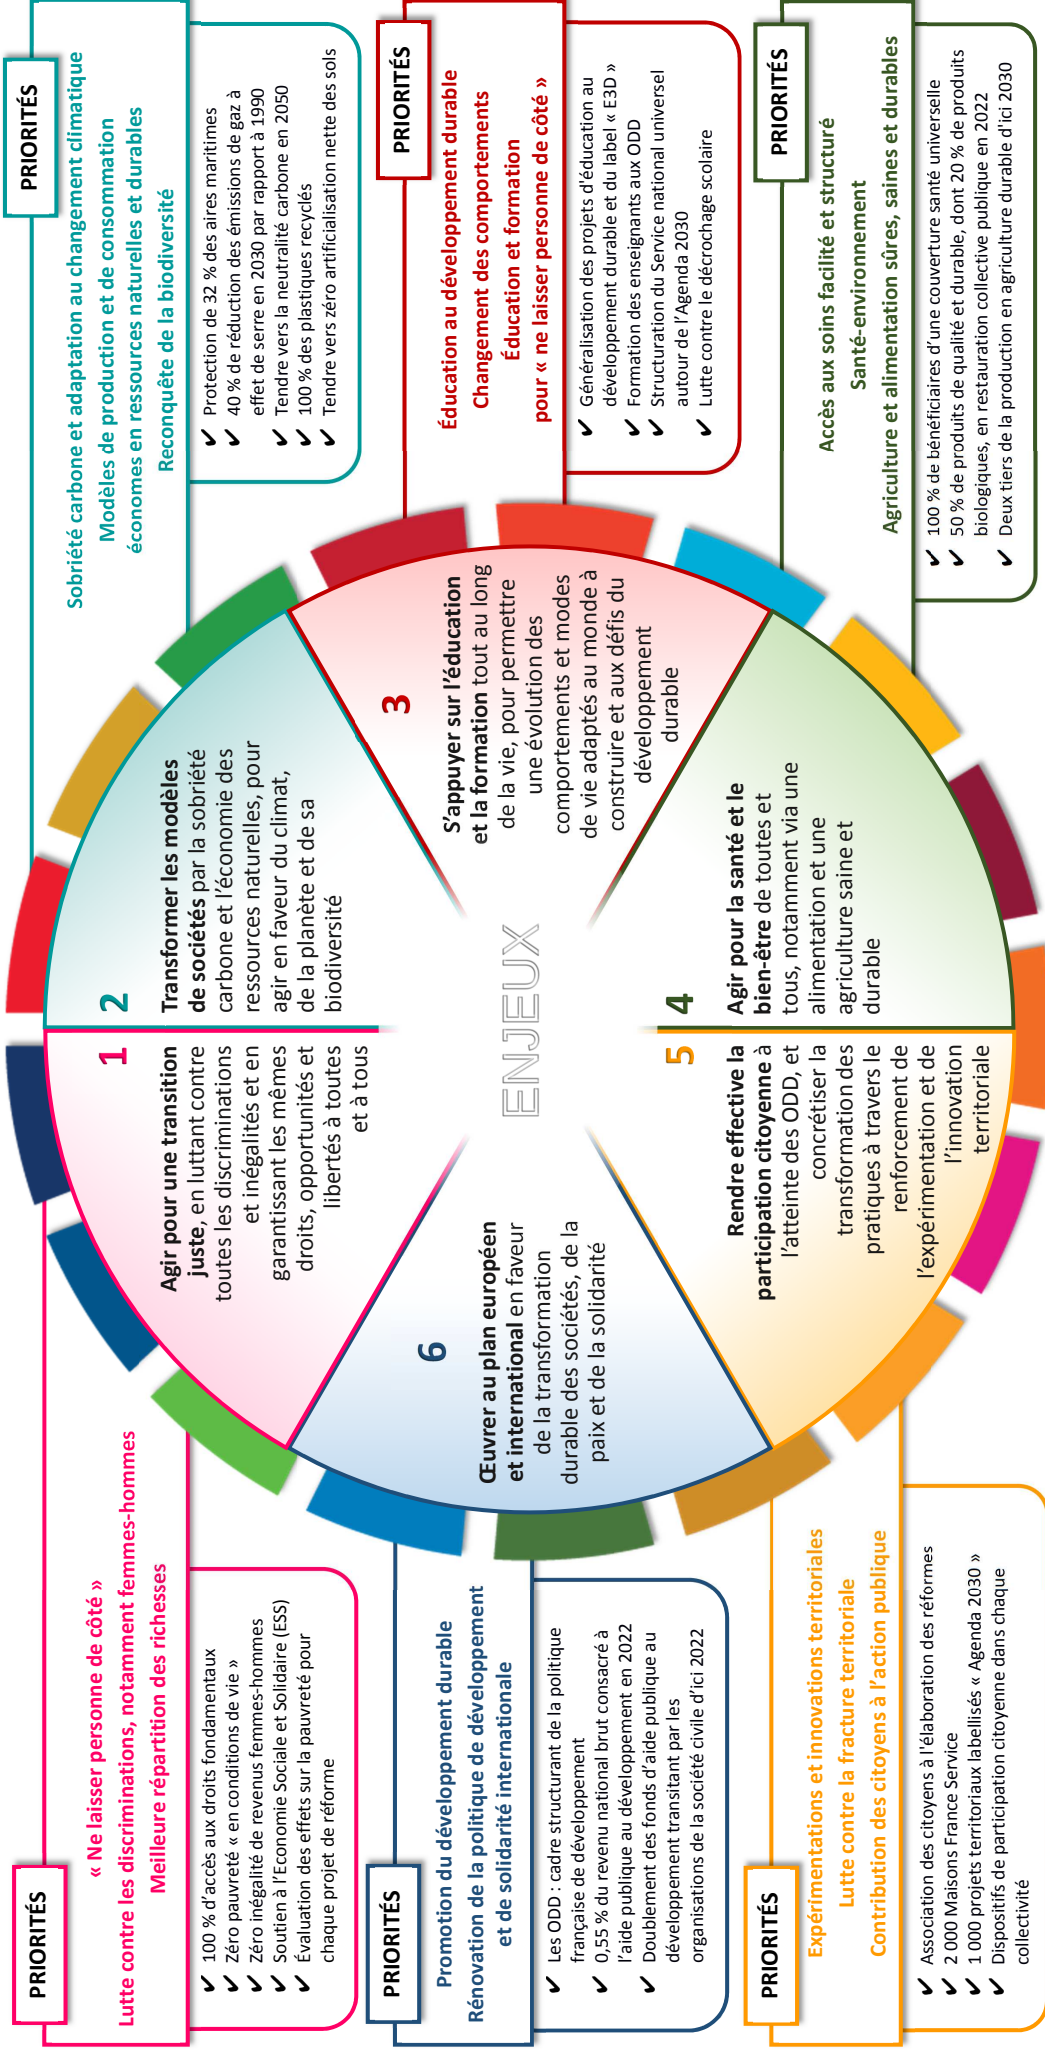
PRIORITÉS

Sobriété carbone et adaptation au changement climatique
Modèles de production et de consommation économes en ressources naturelles et durables
Reconquête de la biodiversité

✔ Protection de 32 % des aires maritimes
✔ 40 % de réduction des émissions de gaz à effet de serre en 2030 par rapport à 1990
✔ Tendre vers la neutralité carbone en 2050
✔ 100 % des plastiques recyclés
✔ Tendre vers zéro artificialisation nette des sols

PRIORITÉS

Éducation au développement durable
Changement des comportements
Éducation et formation pour « ne laisser personne de côté »

✔ Généralisation des projets d'éducation au développement durable et du label « E3D »
✔ Formation des enseignants aux ODD
✔ Structuration du Service national universel autour de l'Agenda 2030
✔ Lutte contre le décrochage scolaire

PRIORITÉS

Accès aux soins facilité et structuré
Santé-environnement
Agriculture et alimentation sûres, saines et durables

✔ 100 % de bénéficiaires d'une couverture santé universelle
✔ 50 % de produits de qualité et durable, dont 20 % de produits biologiques, en restauration collective publique en 2022
✔ Deux tiers de la production en agriculture durable d'ici 2030

ENJEUX

1
Agir pour une transition juste, en luttant contre toutes les discriminations et inégalités et en garantissant les mêmes droits, opportunités et libertés à toutes et à tous

2
Transformer les modèles de sociétés par la sobriété carbone et l'économie des ressources naturelles, pour agir en faveur du climat, de la planète et de sa biodiversité

3
S'appuyer sur l'éducation et la formation tout au long de la vie, pour permettre une évolution des comportements et modes de vie adaptés au monde à construire et aux défis du développement durable

4
Agir pour la santé et le bien-être de toutes et tous, notamment via une alimentation et une agriculture saine et durable

5
Rendre effective la participation citoyenne à l'atteinte des ODD, et concrétiser la transformation des pratiques à travers le renforcement de l'expérimentation et de l'innovation territoriale

6
Œuvrer au plan européen et international en faveur de la transformation durable des sociétés, de la paix et de la solidarité

PRIORITÉS

« Ne laisser personne de côté »
Lutte contre les discriminations, notamment femmes-hommes
Meilleure répartition des richesses

✔ 100 % d'accès aux droits fondamentaux
✔ Zéro pauvreté « en conditions de vie »
✔ Zéro inégalité de revenus femmes-hommes
✔ Soutien à l'Economie Sociale et Solidaire (ESS)
✔ Évaluation des effets sur la pauvreté pour chaque projet de réforme

PRIORITÉS

Promotion du développement durable
Rénovation de la politique de développement et de solidarité internationale

✔ Les ODD : cadre structurant de la politique française de développement
✔ 0,55 % du revenu national brut consacré à l'aide publique au développement en 2022
✔ Doublement des fonds d'aide publique au développement transitant par les organisations de la société civile d'ici 2022

PRIORITÉS

Expérimentations et innovations territoriales
Lutte contre la fracture territoriale
Contribution des citoyens à l'action publique

✔ Association des citoyens à l'élaboration des réformes
✔ 2 000 Maisons France Service
✔ 1 000 projets territoriaux labellisés « Agenda 2030 »
✔ Dispositifs de participation citoyenne dans chaque collectivité